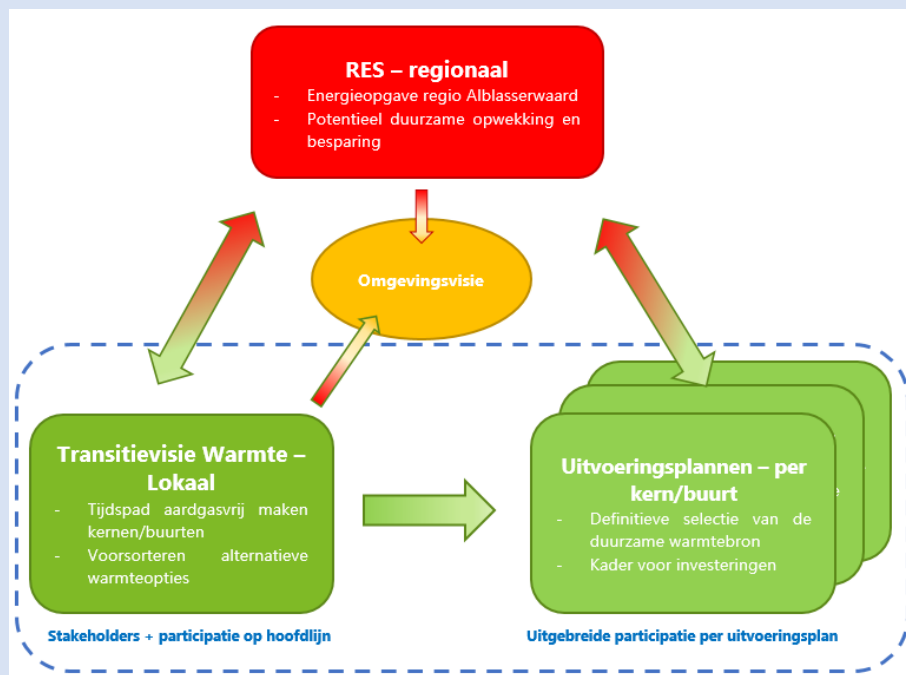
RES – regionaal
- Energieopgave regio Alblasserwaard
- Potentieel duurzame opwekking en besparing

Omgevingsvisie

Transitievisie Warmte – Lokaal
- Tijdspad aardgasvrij maken kernen/buurten
- Voorsorteren alternatieve warmteopties

Uitvoeringsplannen – per kern/buurt
- Definitieve selectie van de duurzame warmtebron
- Kader voor investeringen

Stakeholders + participatie op hoofdlijn

Uitgebreide participatie per uitvoeringsplan